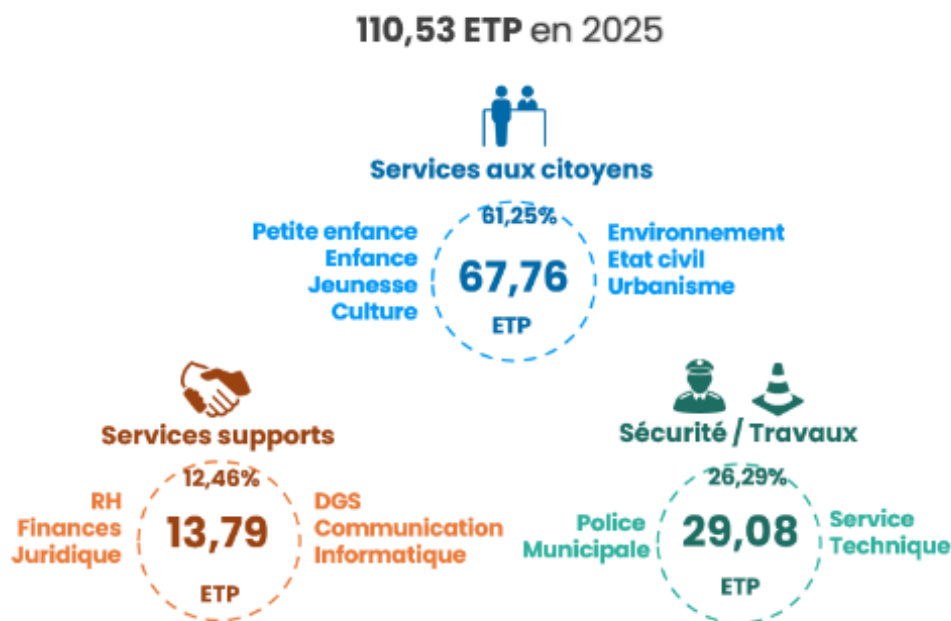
110,53 ETP en 2025

Services aux citoyens

Petite enfance
Enfance
Jeunesse
Culture

61,25%
67,76
ETP

Environnement
Etat civil
Urbanisme

Services supports

RH
Finances
Juridique

12,46%
13,79
ETP

DGS
Communication
Informatique

Sécurité / Travaux

Police
Municipale

26,29%
29,08
ETP

Service
Technique